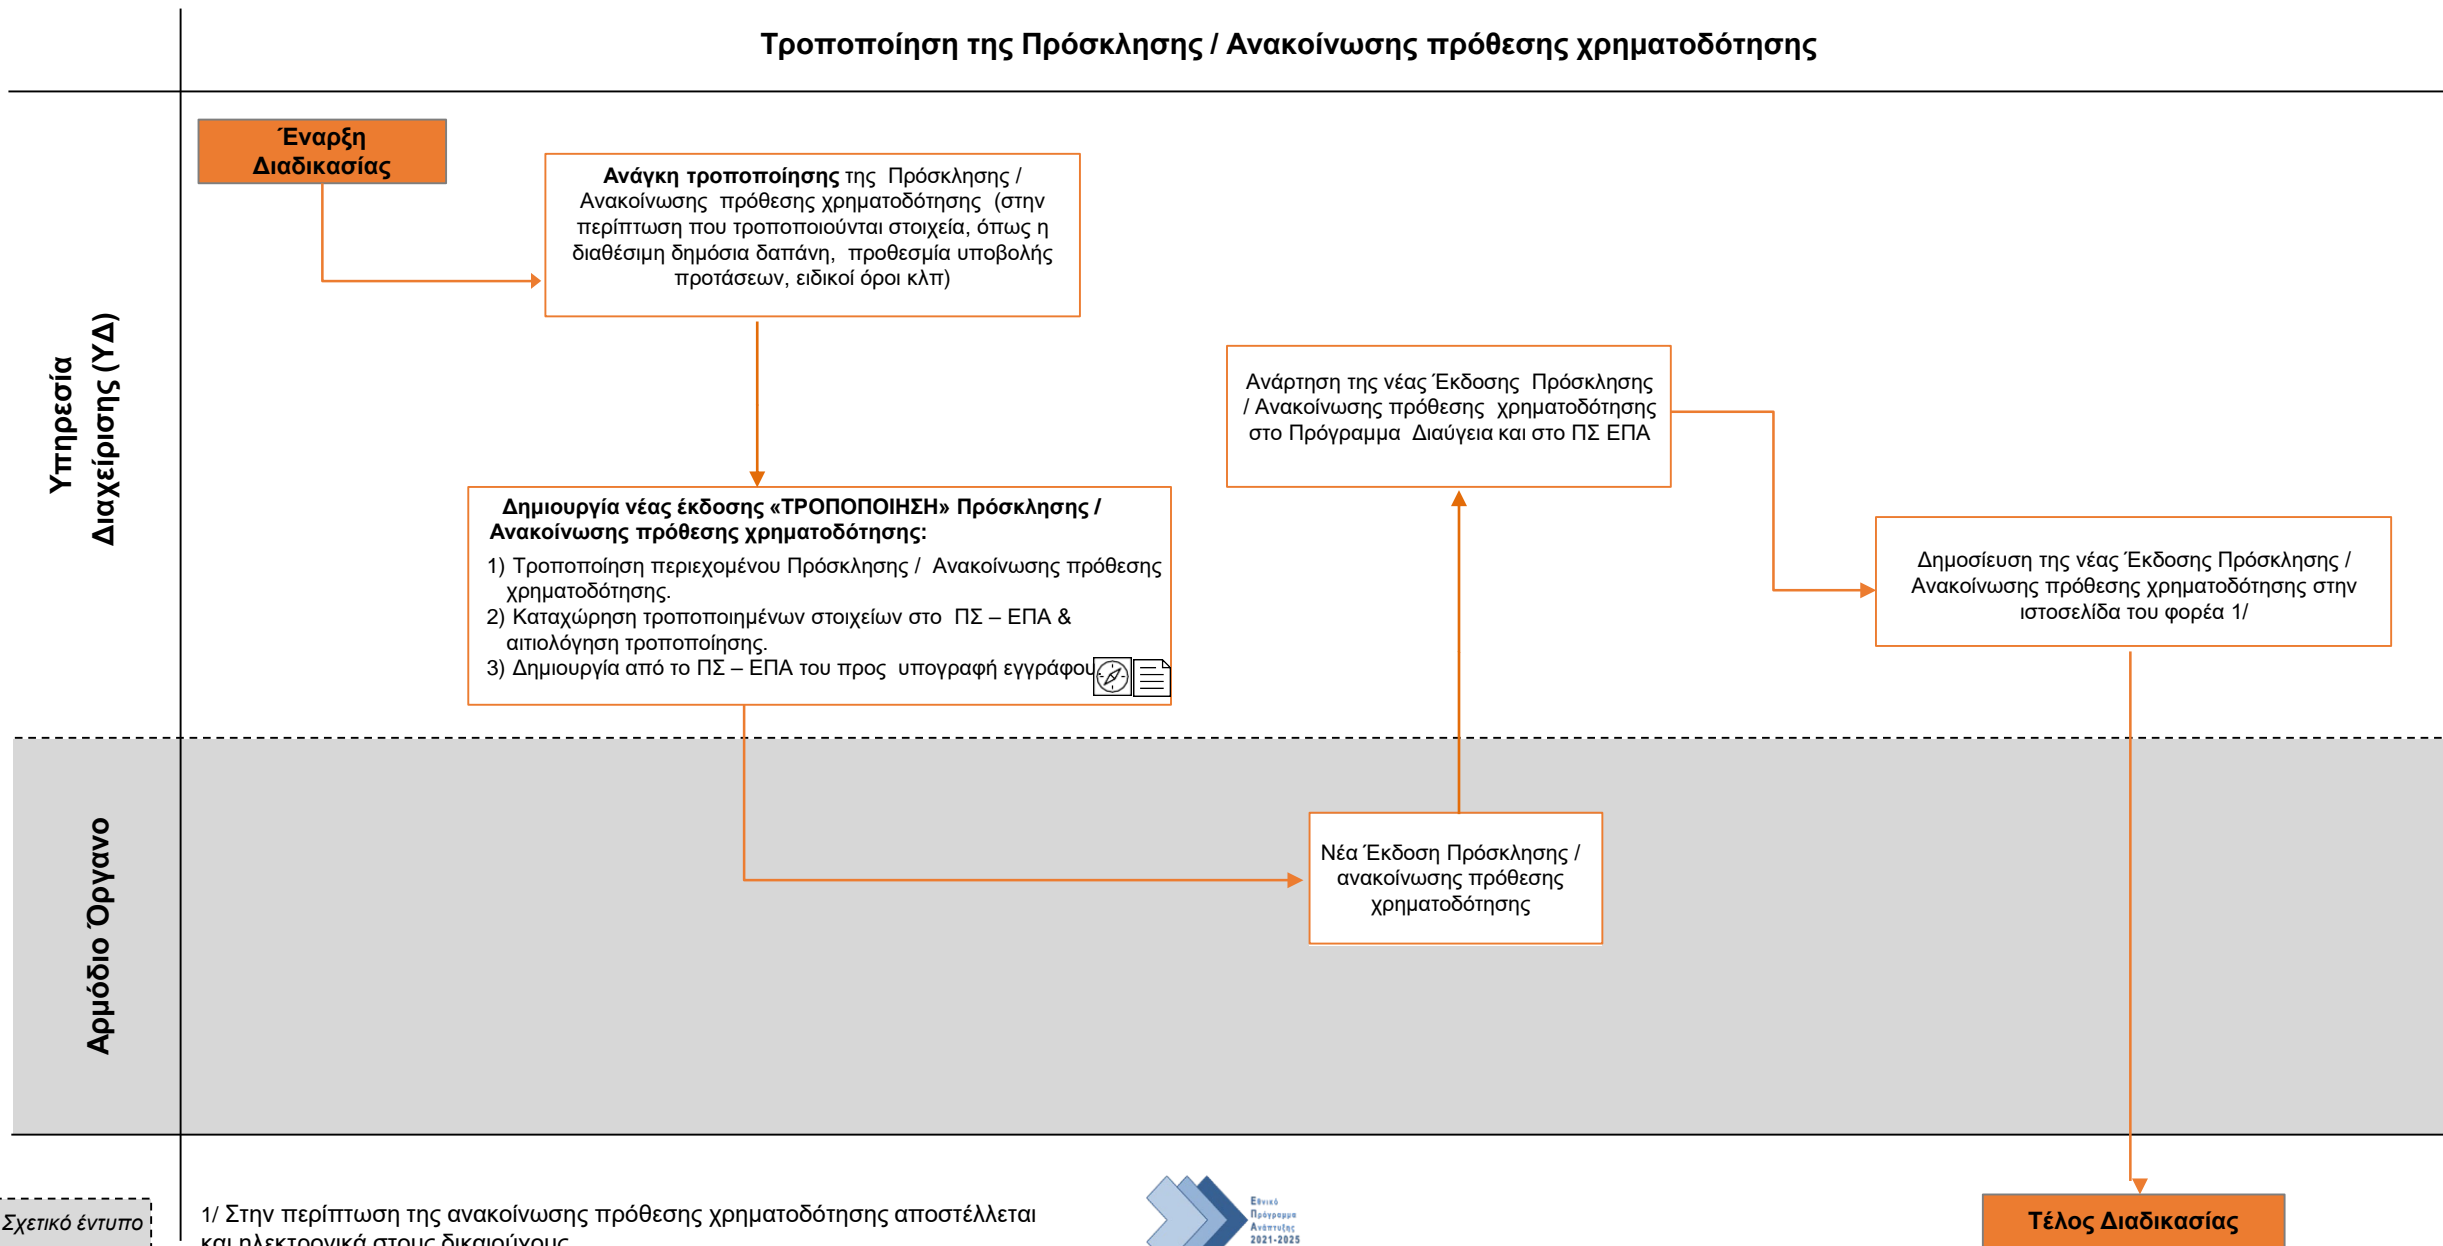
Τροποποίηση της Πρόσκλησης / Ανακοίνωσης πρόθεσης χρηματοδότησης

Υπηρεσία Διαχείρισης (ΥΔ)

Έναρξη Διαδικασίας

**Ανάγκη τροποποίησης** της Πρόσκλησης / Ανακοίνωσης πρόθεσης χρηματοδότησης (στην περίπτωση που τροποποιούνται στοιχεία, όπως η διαθέσιμη δημόσια δαπάνη, προθεσμία υποβολής προτάσεων, ειδικοί όροι κλπ)

**Δημιουργία νέας έκδοσης «ΤΡΟΠΟΠΟΙΗΣΗ» Πρόσκλησης / Ανακοίνωσης πρόθεσης χρηματοδότησης:**
1) Τροποποίηση περιεχομένου Πρόσκλησης / Ανακοίνωσης πρόθεσης χρηματοδότησης.
2) Καταχώρηση τροποποιημένων στοιχείων στο ΠΣ – ΕΠΑ & αιτιολόγηση τροποποίησης.
3) Δημιουργία από το ΠΣ – ΕΠΑ του προς υπογραφή εγγράφου

Ανάρτηση της νέας Έκδοσης Πρόσκλησης / Ανακοίνωσης πρόθεσης χρηματοδότησης στο Πρόγραμμα Διαύγεια και στο ΠΣ ΕΠΑ

Δημοσίευση της νέας Έκδοσης Πρόσκλησης / Ανακοίνωσης πρόθεσης χρηματοδότησης στην ιστοσελίδα του φορέα 1/

Αρμόδιο Όργανο

Νέα Έκδοση Πρόσκλησης / ανακοίνωσης πρόθεσης χρηματοδότησης

Σχετικό έντυπο

1/ Στην περίπτωση της ανακοίνωσης πρόθεσης χρηματοδότησης αποστέλλεται και ηλεκτρονικά στους δικαιούχους

Εθνικό Πρόγραμμα Ανάπτυξης 2021-2025

Τέλος Διαδικασίας